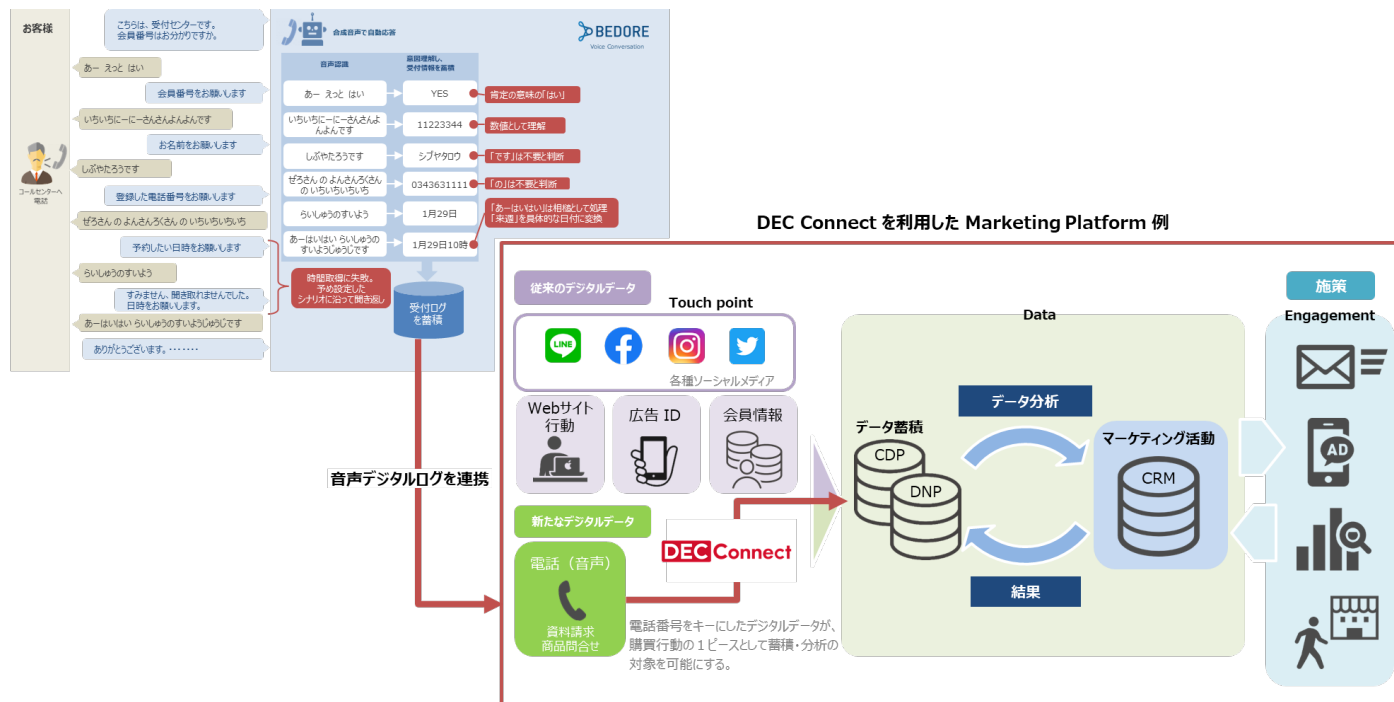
お客様

こちらは、受付センターです。
会員番号はお分かりですか。

あー えっと はい

会員番号をお願いします

いちいちにーにーさんさんよんよんです

お名前をお願いします

しぶやたろうです

登録した電話番号をお願いします

ぜろさん の よんさんろくさん の いちいちいちいち

予約したい日時をお願いします

らいしゅうのすいよう

すみません、聞き取れませんでした。
日時をお願いします。

あーはいはい らいしゅうのすいようじゅうじです

ありがとうございます。・・・・・・・

コールセンターへ電話

合成音声で自動応答

BEDORE
Voice Conversation

音声認識

意図理解し、受付情報を蓄積

あー えっと はい | YES | 肯定の意味の「はい」

いちいちにーにーさんさんよんよんです | 11223344 | 数値として理解

しぶやたろうです | シブヤタロウ | 「です」は不要と判断

ぜろさん の よんさんろくさん の いちいちいちいち | 0343631111 | 「の」は不要と判断

らいしゅうのすいよう | 1月29日 | 「あーはいはい」は相槌として処理
「来週」を具体的な日付に変換

あーはいはい らいしゅうの すいようじゅうじです | 1月29日10時

時間取得に失敗。
予め設定した
シナリオに沿って聞き返し

受付ログ
を蓄積

DEC Connect を利用した Marketing Platform 例

音声デジタルログを連携

従来のデジタルデータ

Touch point

各種ソーシャルメディア

Webサイト
行動

広告 ID

会員情報

新たなデジタルデータ

電話（音声）

資料請求
商品問合せ

DEC Connect

電話番号をキーにしたデジタルデータが、
購買行動の１ピースとして蓄積・分析の
対象を可能にする。

Data

データ分析

データ蓄積

CDP

DNP

マーケティング活動

CRM

結果

施策

Engagement

AD